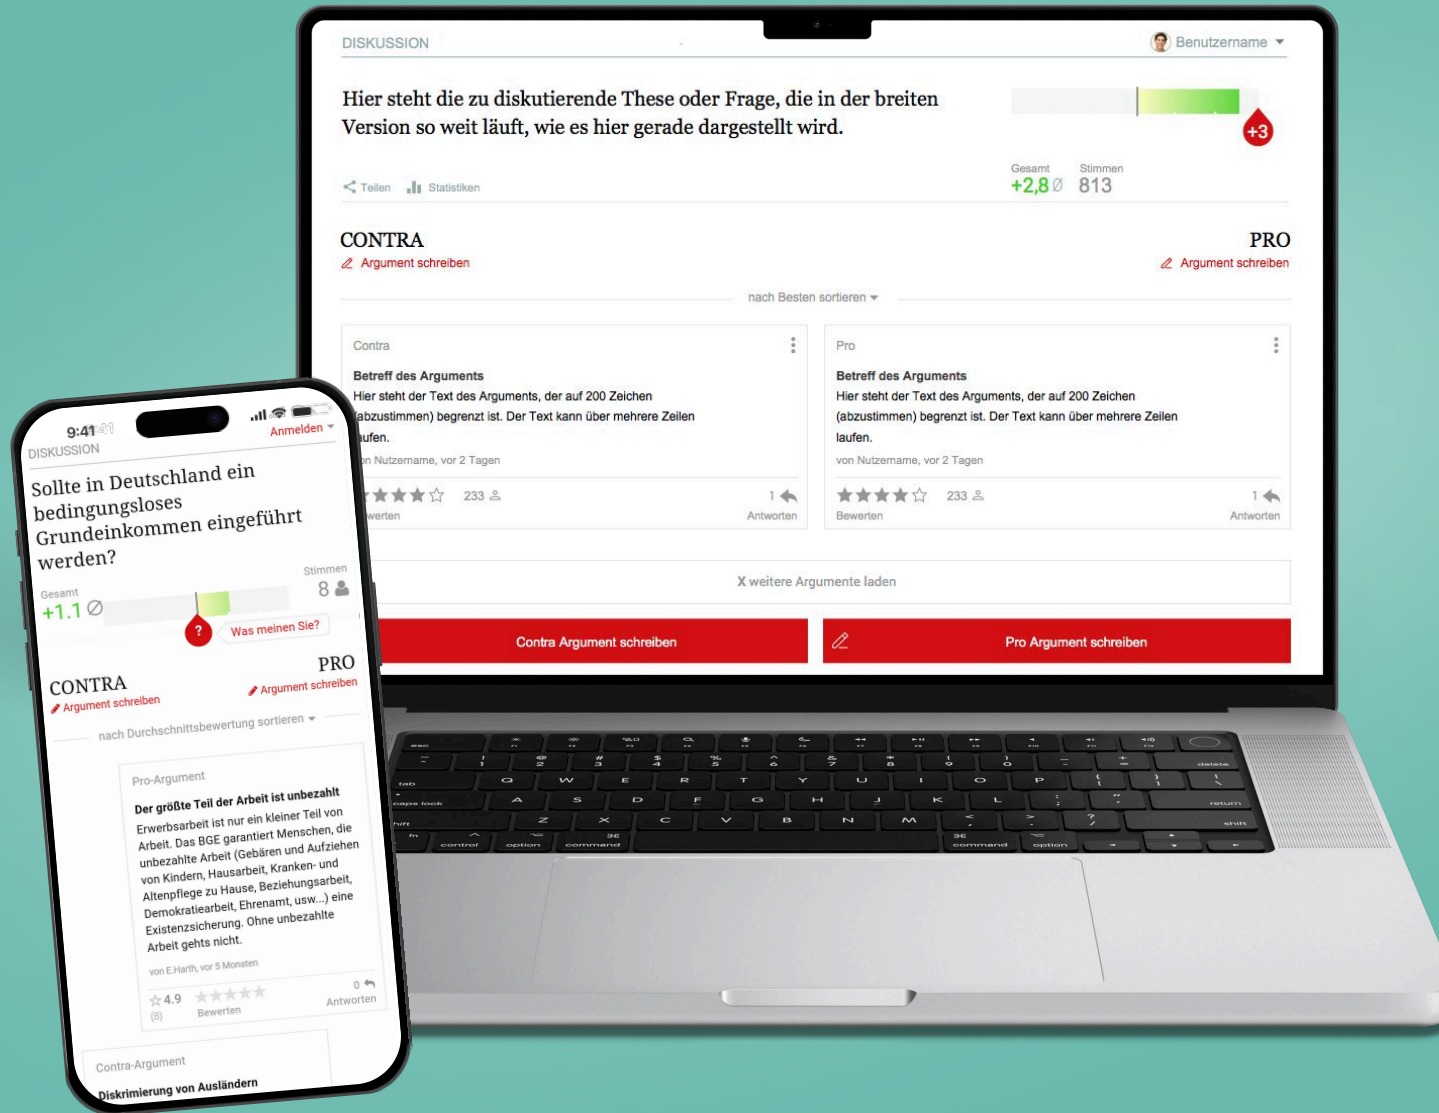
DISKUSSION

Benutzername

Hier steht die zu diskutierende These oder Frage, die in der breiten Version so weit läuft, wie es hier gerade dargestellt wird.

+3

Teilen Statistiken

Gesamt +2,8 Ø Stimmen 813

CONTRA
Argument schreiben

PRO
Argument schreiben

nach Besten sortieren

Contra
Betreff des Arguments
Hier steht der Text des Arguments, der auf 200 Zeichen (abzustimmen) begrenzt ist. Der Text kann über mehrere Zeilen laufen.
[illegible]n Nutzername, vor 2 Tagen
233 1
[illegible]werten Antworten

Pro
Betreff des Arguments
Hier steht der Text des Arguments, der auf 200 Zeichen (abzustimmen) begrenzt ist. Der Text kann über mehrere Zeilen laufen.
von Nutzername, vor 2 Tagen
233 1
Bewerten Antworten

X weitere Argumente laden

Contra Argument schreiben

Pro Argument schreiben

9:41
Anmelden
DISKUSSION
Sollte in Deutschland ein bedingungsloses Grundeinkommen eingeführt werden?
Stimmen 8
Gesamt +1.1 Ø
?
Was meinen Sie?
CONTRA
Argument schreiben
PRO
Argument schreiben
nach Durchschnittsbewertung sortieren
Pro-Argument
Der größte Teil der Arbeit ist unbezahlt
Erwerbsarbeit ist nur ein kleiner Teil von Arbeit. Das BGE garantiert Menschen, die unbezahlte Arbeit (Gebären und Aufziehen von Kindern, Hausarbeit, Kranken- und Altenpflege zu Hause, Beziehungsarbeit, Demokratiearbeit, Ehrenamt, usw...) eine Existenzsicherung. Ohne unbezahlte Arbeit gehts nicht.
von E.Harth, vor 5 Monaten
4.9 (8) Bewerten 0 Antworten
Contra-Argument
Diskrimierung von Ausländern